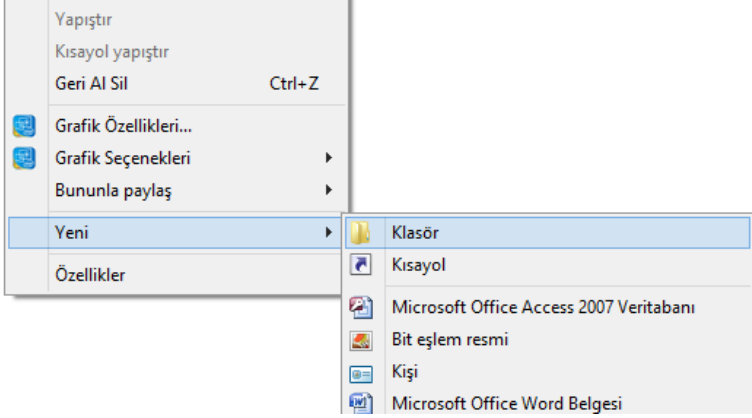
Yapıştır
Kısayol yapıştır
Geri Al Sil Ctrl+Z
Grafik Özellikleri...
Grafik Seçenekleri
Bununla paylaş
Yeni
Özellikler

Klasör
Kısayol
Microsoft Office Access 2007 Veritabanı
Bit eşlem resmi
Kişi
Microsoft Office Word Belgesi